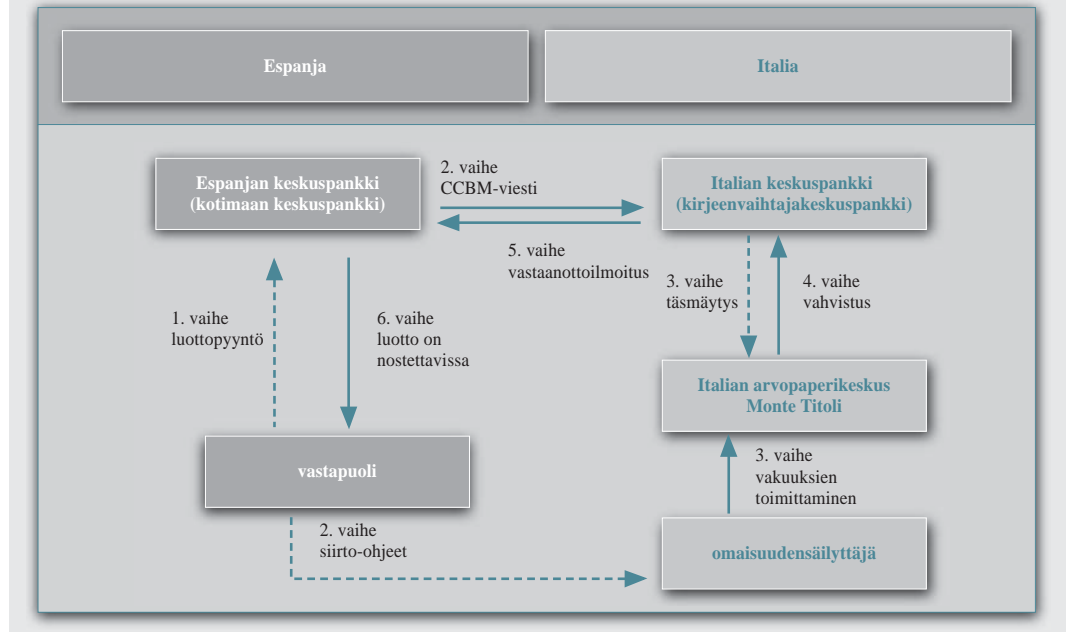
Espanja

Italia

Espanjan keskuspankki (kotimaan keskuspankki)

2. vaihe CCBM-viesti

Italian keskuspankki (kirjeenvaihtajakeskuspankki)

5. vaihe vastaanottoilmoitus

3. vaihe täsmäytys

4. vaihe vahvistus

1. vaihe luottopyyntö

6. vaihe luotto on nostettavissa

Italian arvopaperikeskus Monte Titoli

3. vaihe vakuuksien toimittaminen

vastapuoli

2. vaihe siirto-ohjeet

omaisuudensäilyttäjä